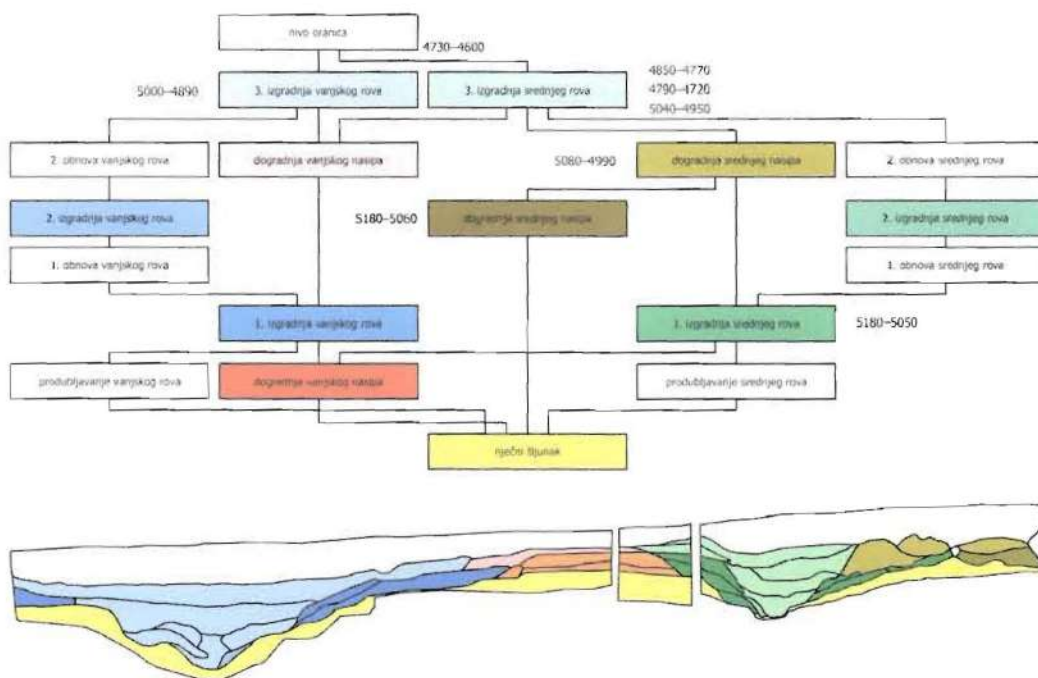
nivo oranica

4730–4600

5000–4890

3. izgradnja vanjskog rova

3. izgradnja srednjeg rova

4850–4770
4790–4720
5040–4950

2. obnova vanjskog rova

dogradnja vanjskog nasipa

5080–4990

dogradnja srednjeg nasipa

2. obnova srednjeg rova

2. izgradnja vanjskog rova

5180–5060

dogradnja srednjeg nasipa

2. izgradnja srednjeg rova

1. obnova vanjskog rova

1. obnova srednjeg rova

1. izgradnja vanjskog rova

1. izgradnja srednjeg rova

5180–5050

produbljavanje vanjskog rova

dogradnja vanjskog nasipa

produbljavanje srednjeg rova

riječni šljunak